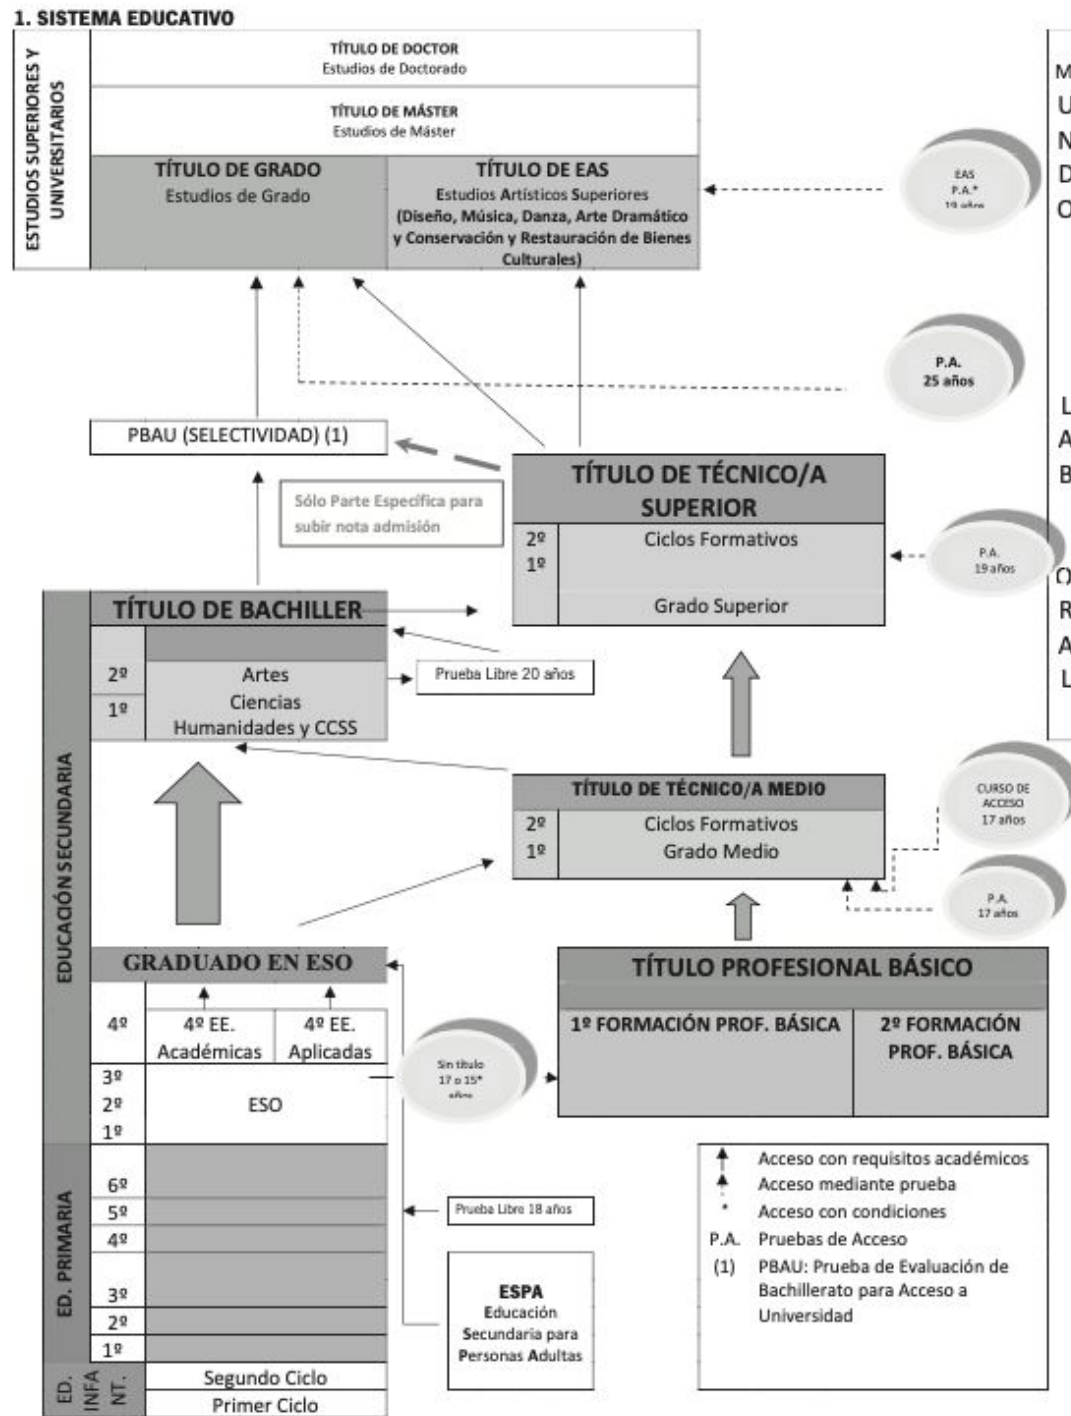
1. SISTEMA EDUCATIVO

ESTUDIOS SUPERIORES Y UNIVERSITARIOS

TÍTULO DE DOCTOR
Estudios de Doctorado

TÍTULO DE MÁSTER
Estudios de Máster

TÍTULO DE GRADO
Estudios de Grado

TÍTULO DE EAS
Estudios Artísticos Superiores
(Diseño, Música, Danza, Arte Dramático y Conservación y Restauración de Bienes Culturales)

EAS
P.A.*
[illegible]

M
U
N
D
O

P.A.
25 años

L
A
B

PBAU (SELECTIVIDAD) (1)

Sólo Parte Específica para subir nota admisión

TÍTULO DE TÉCNICO/A SUPERIOR
2º
1º
Ciclos Formativos
Grado Superior

P.A.
19 años

O
R
A
L

EDUCACIÓN SECUNDARIA

TÍTULO DE BACHILLER
2º
1º
Artes
Ciencias
Humanidades y CCSS

Prueba Libre 20 años

TÍTULO DE TÉCNICO/A MEDIO
2º
1º
Ciclos Formativos
Grado Medio

CURSO DE ACCESO
17 años

P.A.
17 años

GRADUADO EN ESO
4º
4º EE. Académicas
4º EE. Aplicadas
3º
2º
1º
ESO

Sin título
17 o 15*
años

TÍTULO PROFESIONAL BÁSICO
1º FORMACIÓN PROF. BÁSICA
2º FORMACIÓN PROF. BÁSICA

ED. PRIMARIA
6º
5º
4º
3º
2º
1º

Prueba Libre 18 años

ESPA
Educación Secundaria para Personas Adultas

Acceso con requisitos académicos
Acceso mediante prueba
* Acceso con condiciones
P.A. Pruebas de Acceso
(1) PBAU: Prueba de Evaluación de Bachillerato para Acceso a Universidad

ED. INFANT.
Segundo Ciclo
Primer Ciclo